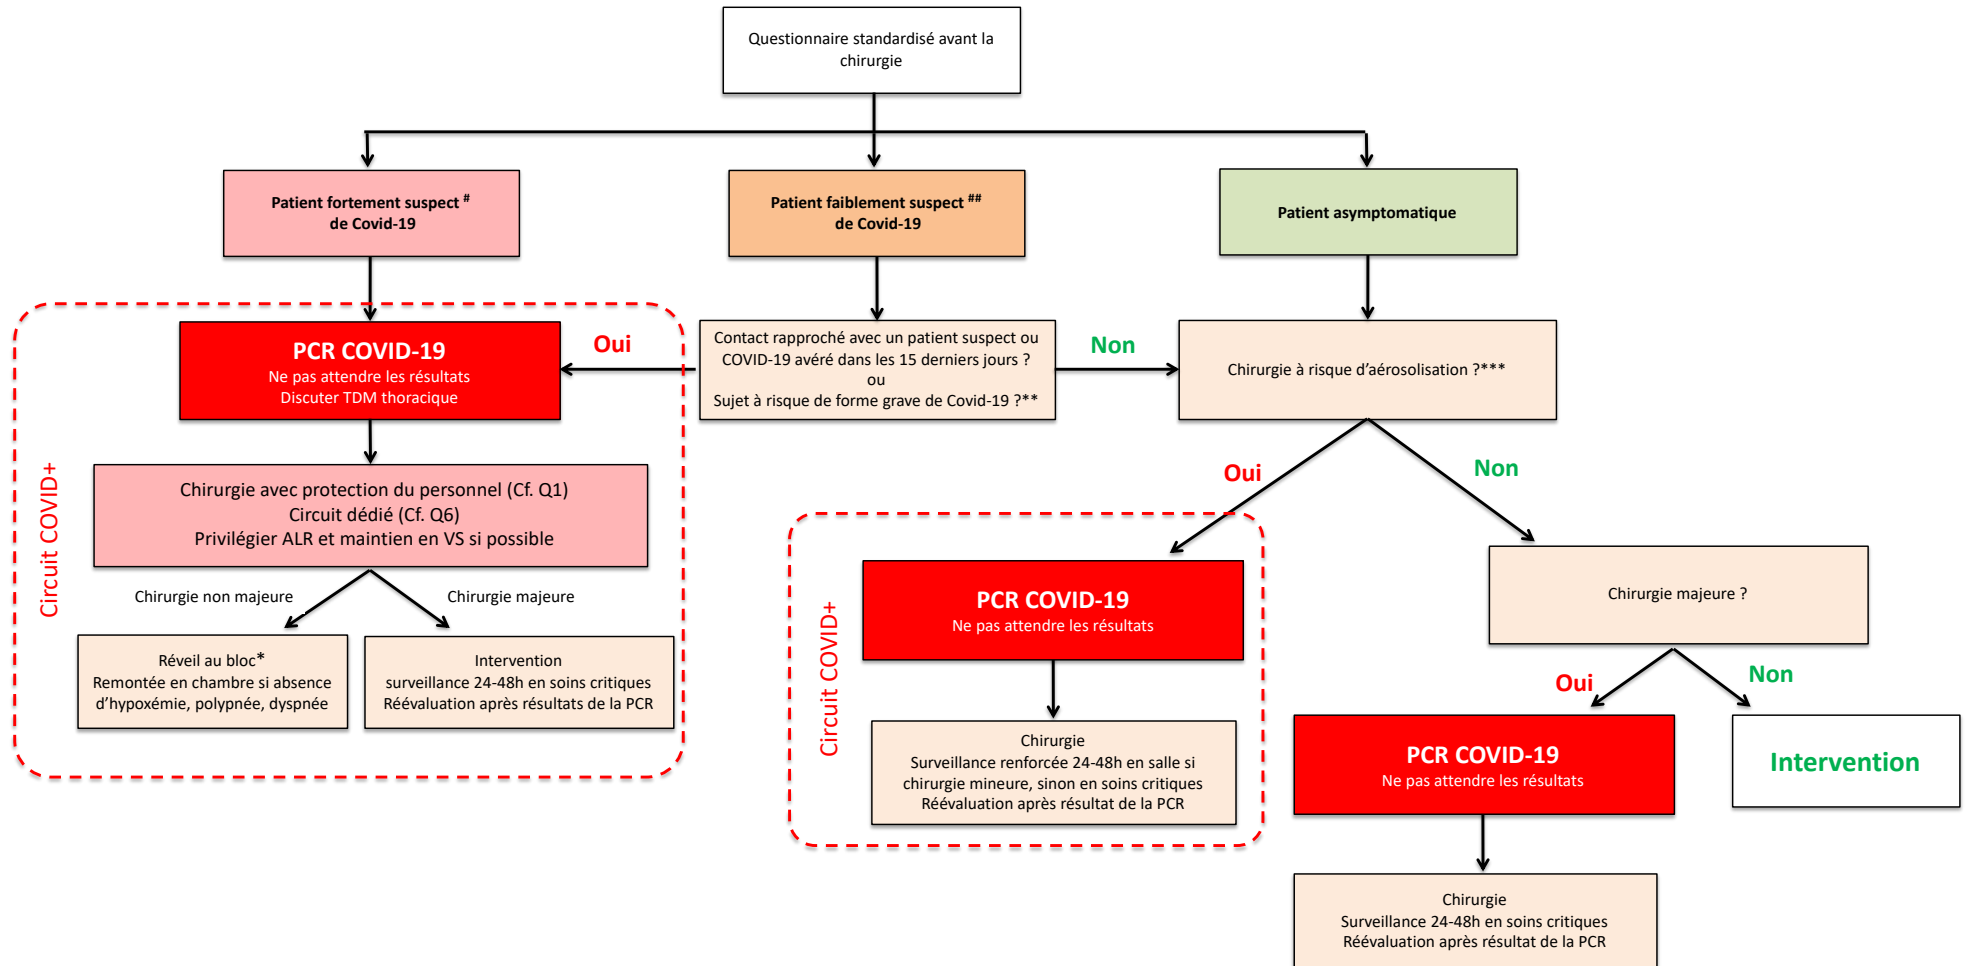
Questionnaire standardisé avant la chirurgie

Patient fortement suspect # de Covid-19

Patient faiblement suspect ## de Covid-19

Patient asymptomatique

Circuit COVID+

PCR COVID-19
Ne pas attendre les résultats
Discuter TDM thoracique

Oui

Contact rapproché avec un patient suspect ou COVID-19 avéré dans les 15 derniers jours ?
ou
Sujet à risque de forme grave de Covid-19 ?**

Non

Chirurgie à risque d'aérosolisation ?***

Chirurgie avec protection du personnel (Cf. Q1)
Circuit dédié (Cf. Q6)
Privilégier ALR et maintien en VS si possible

Chirurgie non majeure

Chirurgie majeure

Réveil au bloc*
Remontée en chambre si absence d'hypoxémie, polypnée, dyspnée

Intervention
surveillance 24-48h en soins critiques
Réévaluation après résultats de la PCR

Oui

Non

Circuit COVID+

PCR COVID-19
Ne pas attendre les résultats

Chirurgie
Surveillance renforcée 24-48h en salle si chirurgie mineure, sinon en soins critiques
Réévaluation après résultat de la PCR

Chirurgie majeure ?

Oui

Non

PCR COVID-19
Ne pas attendre les résultats

Intervention

Chirurgie
Surveillance 24-48h en soins critiques
Réévaluation après résultat de la PCR